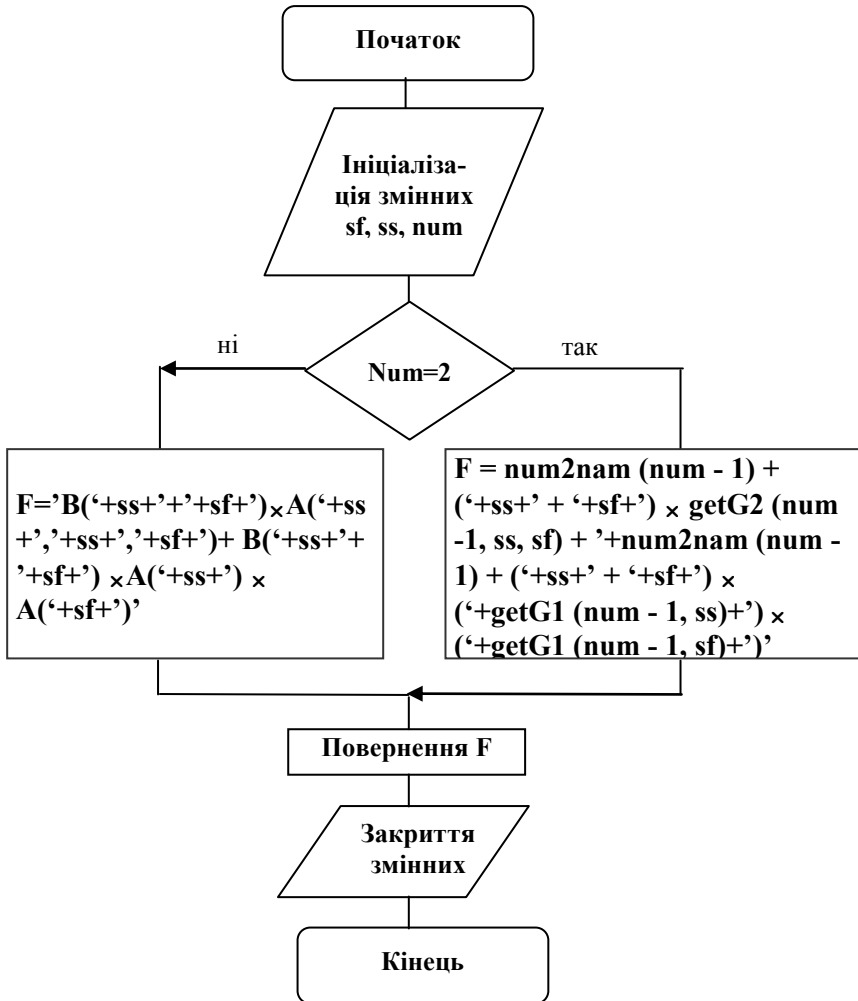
Початок

Ініціалізація змінних sf, ss, num

ні

Num=2

так

F='B('+ss+'+'+sf+')×A('+ss+','+ss+','+sf+')+ B('+ss+'+'+sf+') ×A('+ss+') × A('+sf+')'

F = num2nam (num - 1) + ('+ss+' + '+sf+') × getG2 (num -1, ss, sf) + '+num2nam (num - 1) + ('+ss+' + '+sf+') × ('+getG1 (num - 1, ss)+') × ('+getG1 (num - 1, sf)+')'

Повернення F

Закриття змінних

Кінець